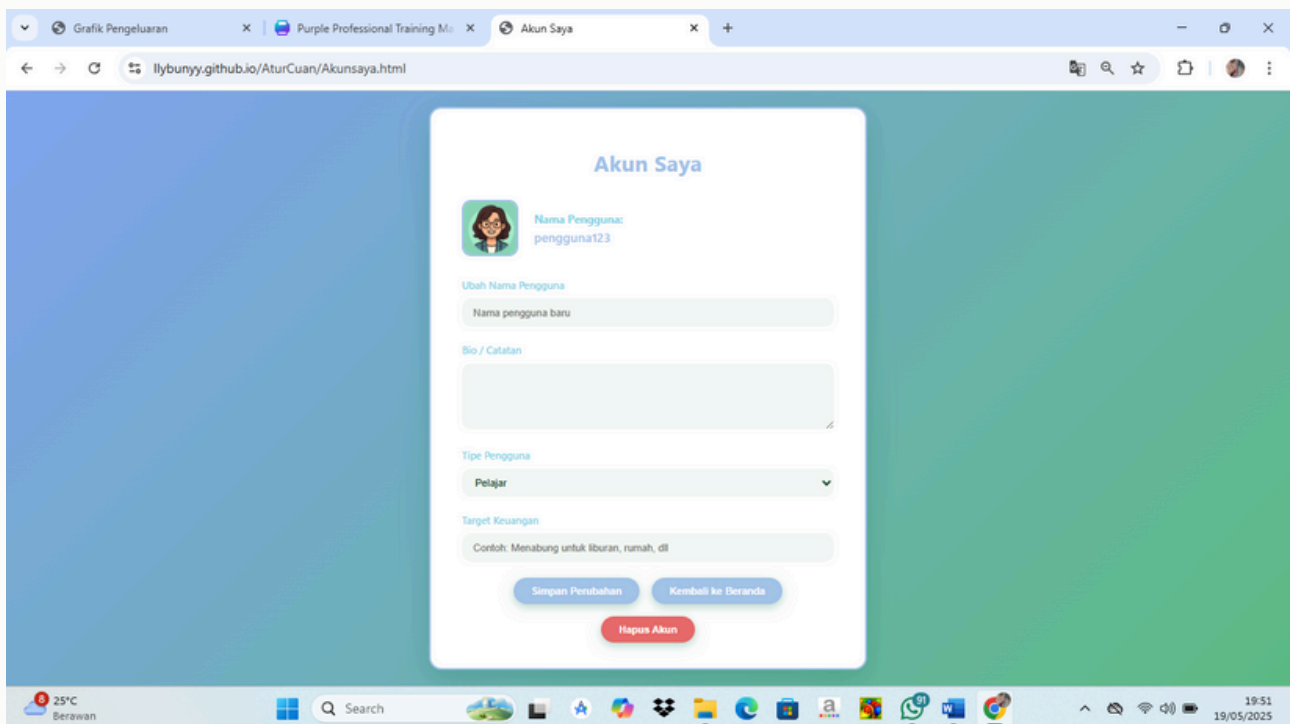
Grafik Pengeluaran ×
Purple Professional Training Ma ×
Akun Saya ×
+

llybunyy.github.io/AturCuan/Akunsaya.html

Akun Saya

Nama Pengguna:
pengguna123

Ubah Nama Pengguna
Nama pengguna baru

Bio / Catatan

Tipe Pengguna
Pelajar

Target Keuangan
Contoh: Menabung untuk liburan, rumah, dll

Simpan Perubahan
Kembali ke Beranda
Hapus Akun

8
25°C
Berawan
Search
91
19:51
19/05/2025